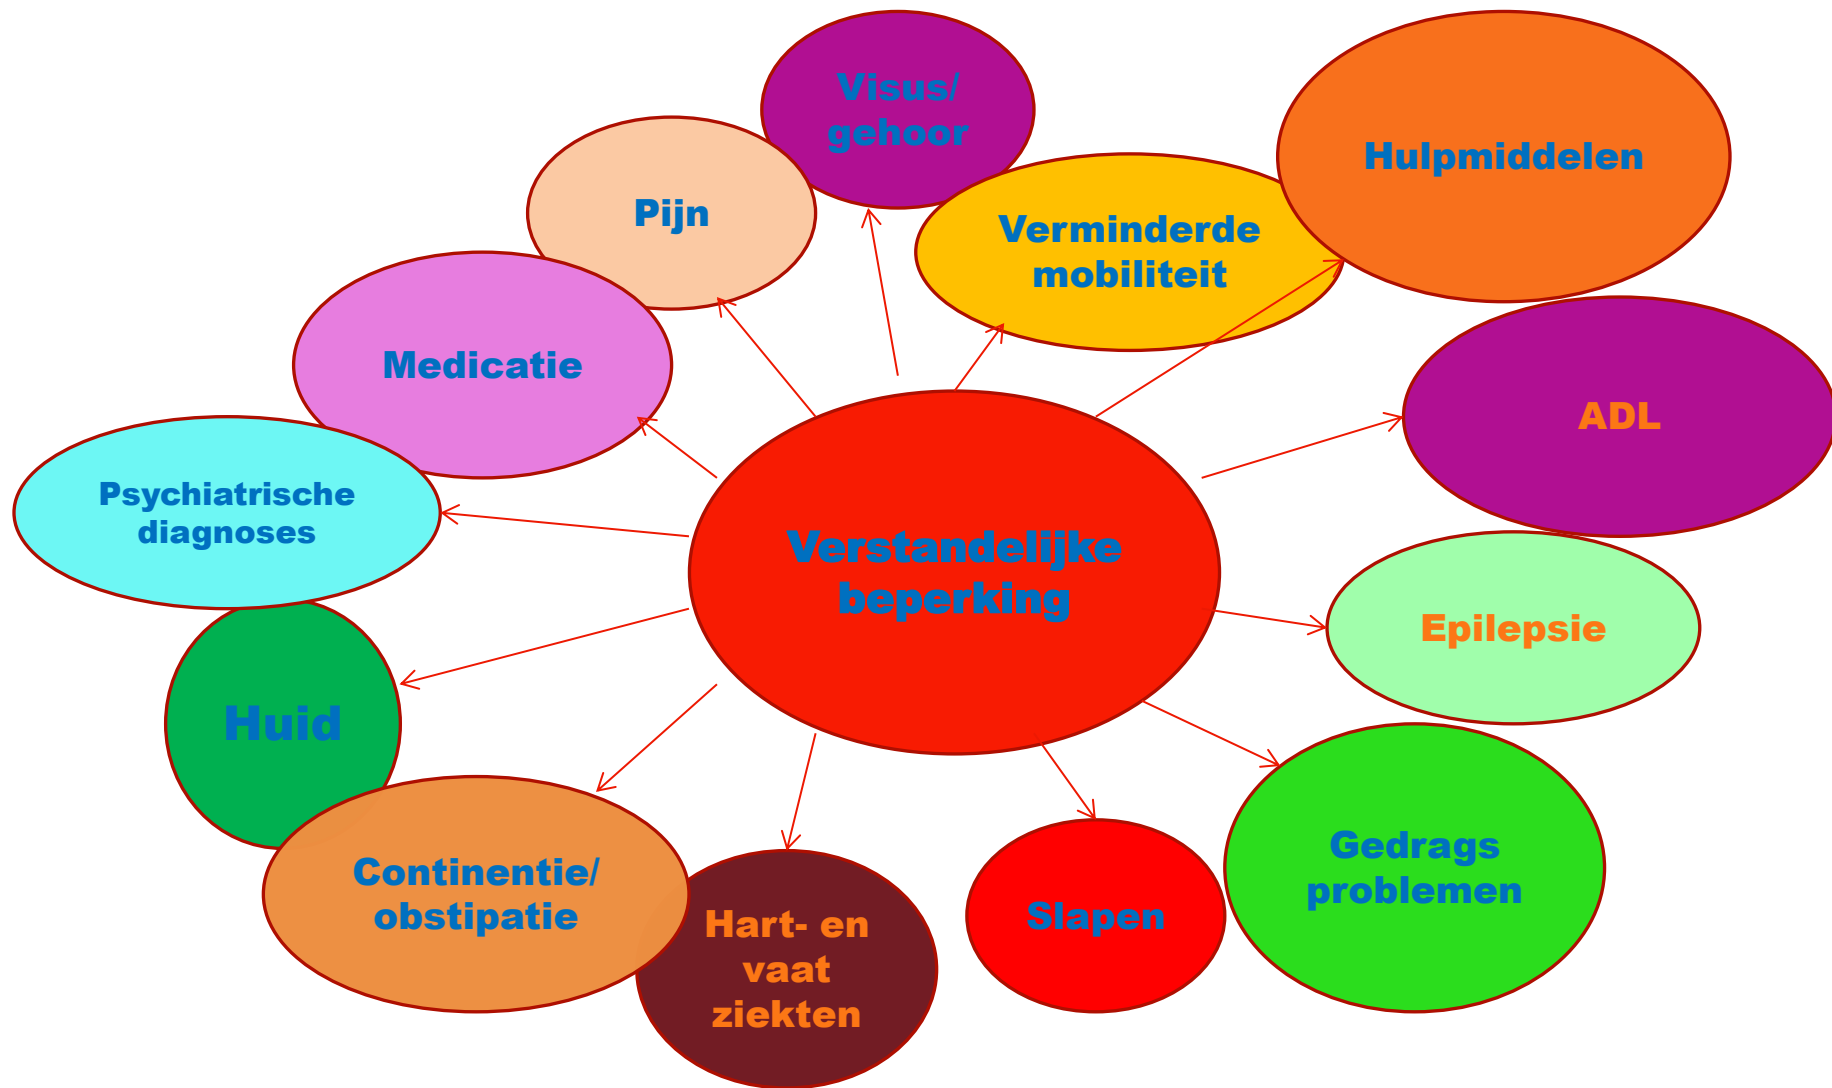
Verstandelijke beperking

Visus/ gehoor

Pijn

Verminderde mobiliteit

Hulpmiddelen

Medicatie

ADL

Psychiatrische diagnoses

Epilepsie

Huid

Continentie/ obstipatie

Hart- en vaat ziekten

Slapen

Gedrags problemen